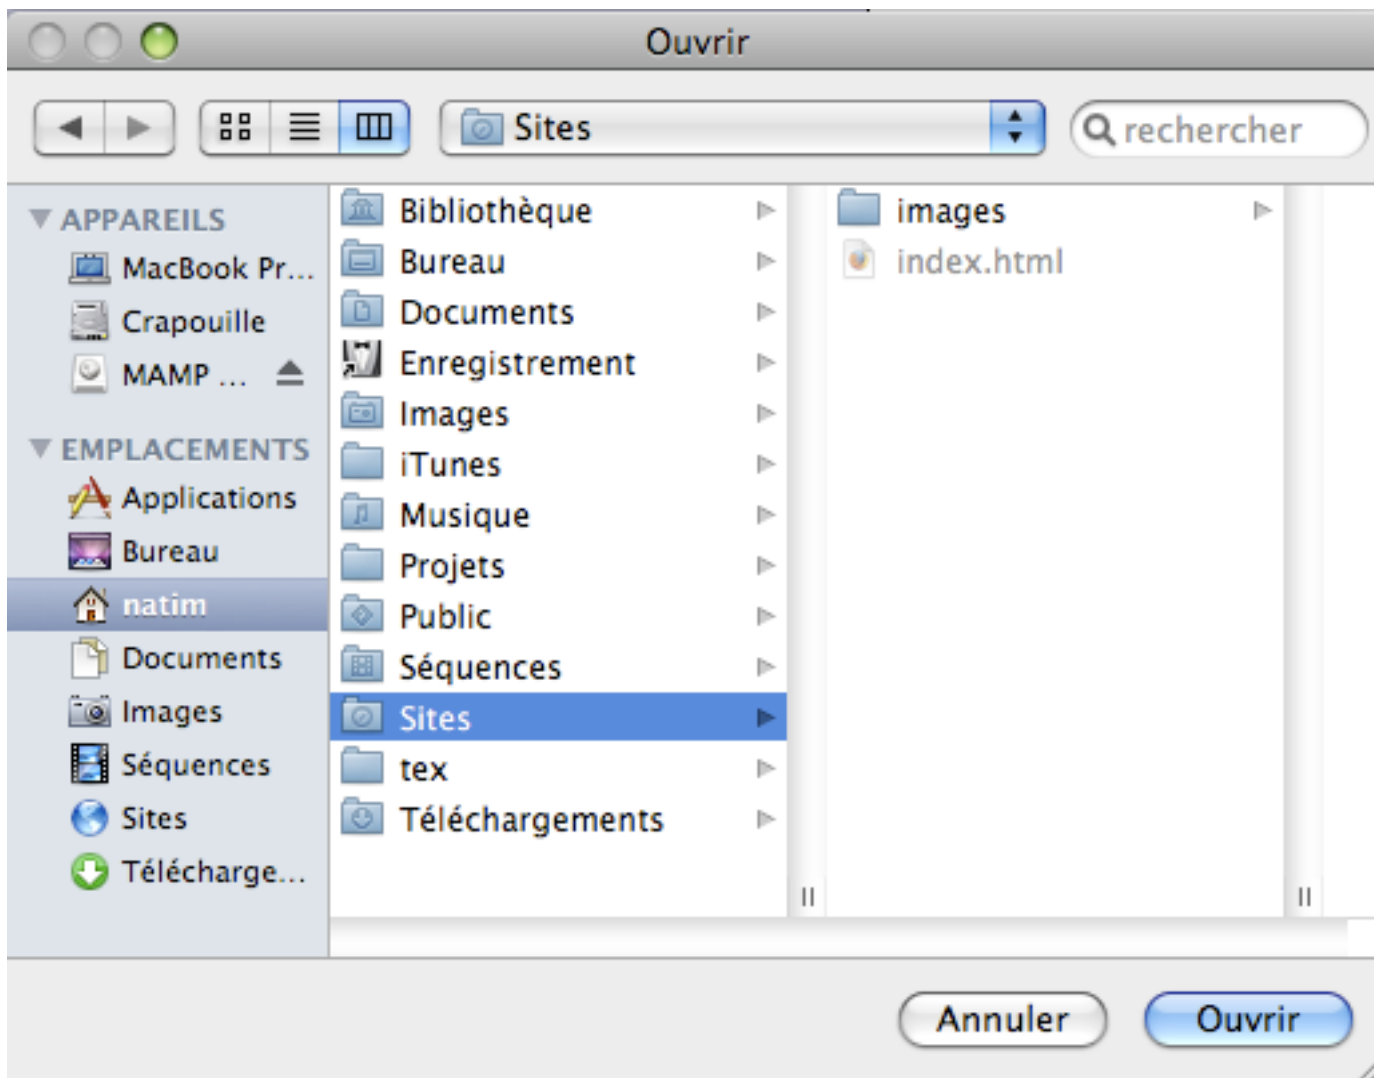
Ouvrir

Sites

rechercher

APPAREILS
MacBook Pr...
Crapouille
MAMP ...

EMPLACEMENTS
Applications
Bureau
natim
Documents
Images
Séquences
Sites
Télécharge...

Bibliothèque
Bureau
Documents
Enregistrement
Images
iTunes
Musique
Projets
Public
Séquences
Sites
tex
Téléchargements

images
index.html

Annuler
Ouvrir